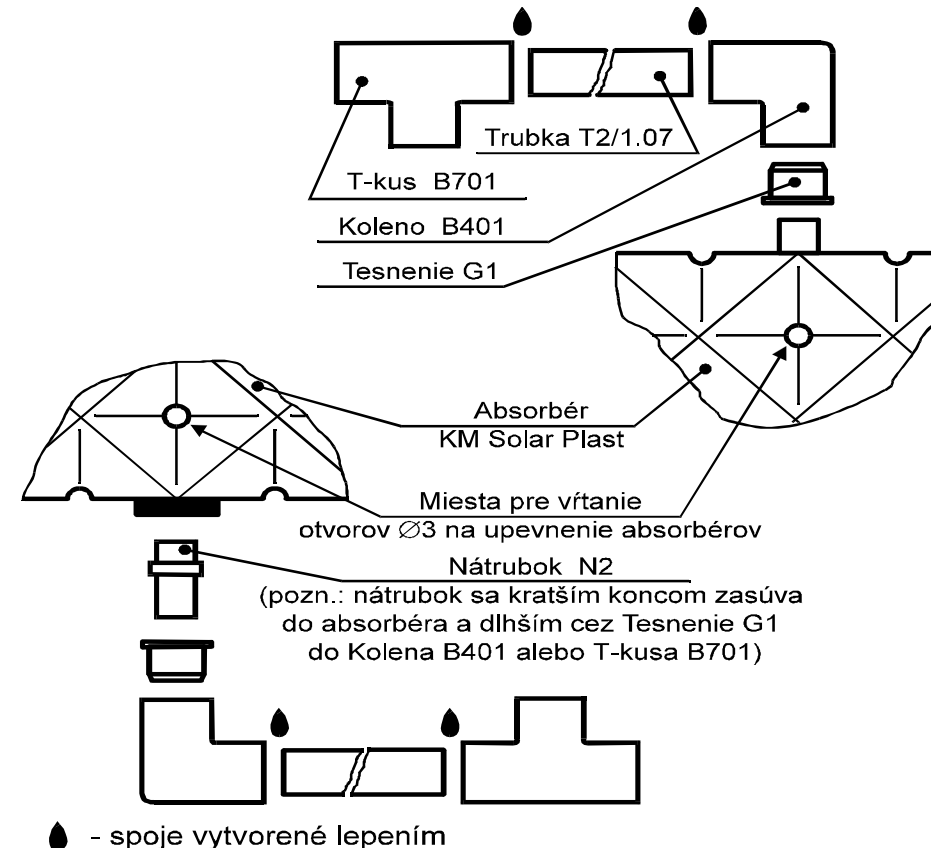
Trubka T2/1.07

T-kus B701

Koleno B401

Tesnenie G1

Absorbér
KM Solar Plast

Miesta pre vŕtanie
otvorov $\varnothing 3$ na upevnenie absorbérov

Nátrubok N2
(pozn.: nátrubok sa kratším koncom zasúva do absorbéra a dlhším cez Tesnenie G1 do Kolena B401 alebo T-kusa B701)

- spoje vytvorené lepením